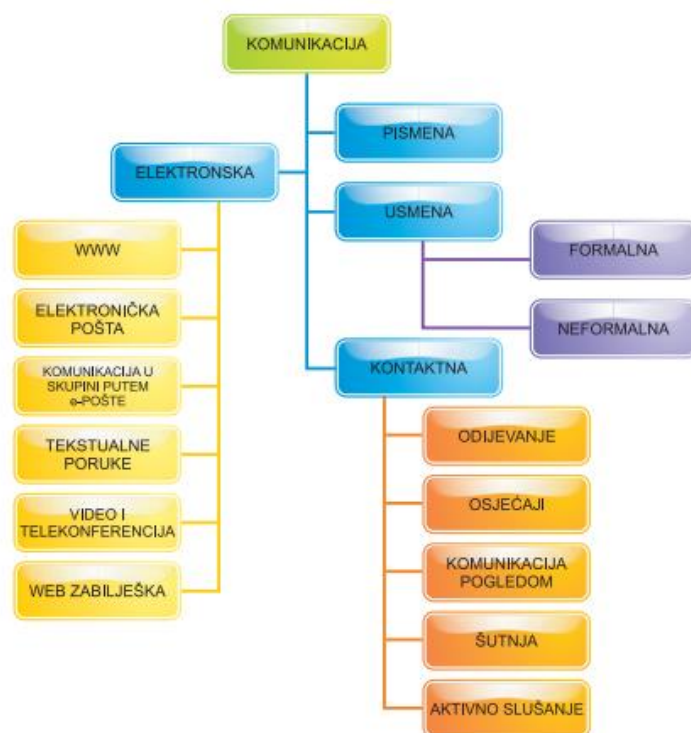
KOMUNIKACIJA

PISMENA

ELEKTRONSKA

USMENA

FORMALNA

NEFORMALNA

WWW

ELEKTRONIČKA POŠTA

KOMUNIKACIJA U SKUPINI PUTEM e-POŠTE

TEKSTUALNE PORUKE

VIDEO I TELEKONFERENCIJA

WEB ZABILJEŠKA

KONTAKTNA

ODIJEVANJE

OSJEĆAJI

KOMUNIKACIJA POGLEDOM

ŠUTNJA

AKTIVNO SLUŠANJE